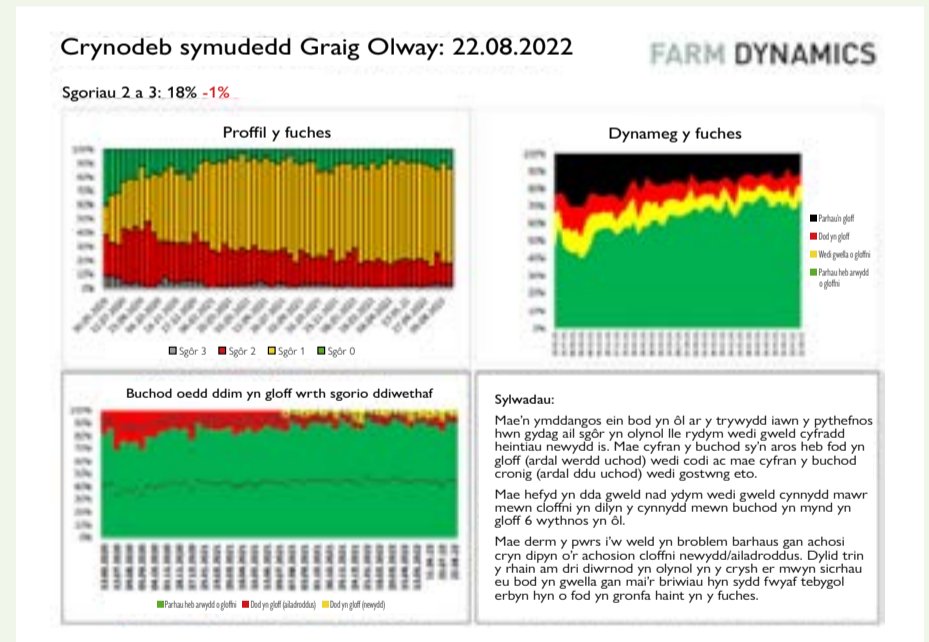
Crynodeb symudedd Graig Olway: 22.08.2022

FARM DYNAMICS

Sgoriau 2 a 3: 18% -1%

Proffil y fuches

■ Sgôr 3 ■ Sgôr 2 ■ Sgôr 1 ■ Sgôr 0

Dynameg y fuches

Parhau'n gloff
Dod yn gloff
Wedi gwella o gloffni
Parhau heb arwydd o gloffni

Buchod oedd ddim yn gloff wrth sgorio ddiwethaf

Parhau heb arwydd o gloffni ■ Dod yn gloff (ailadroddus) ■ Dod yn gloff (newydd)

Sylwadau:

Mae'n ymddangos ein bod yn ôl ar y trywydd iawn y pythefnos hwn gydag ail sgôr yn olynol lle rydym wedi gweld cyfradd heintiau newydd is. Mae cyfran y buchod sy'n aros heb fod yn gloff (ardal werdd uchod) wedi codi ac mae cyfran y buchod cronig (ardal ddu uchod) wedi gostwng eto.

Mae hefyd yn dda gweld nad ydym wedi gweld cynnydd mawr mewn cloffni yn dilyn y cynnydd mewn buchod yn mynd yn gloff 6 wythnos yn ôl.

Mae derm y pwrs i'w weld yn broblem barhaus gan achosi cryn dipyn o'r achosion cloffni newydd/ailadroddus. Dylid trin y rhain am dri diwrnod yn olynol yn y crysh er mwyn sicrhau eu bod yn gwella gan mai'r briwiau hyn sydd fwyaf tebygol erbyn hyn o fod yn gronfa haint yn y fuches.